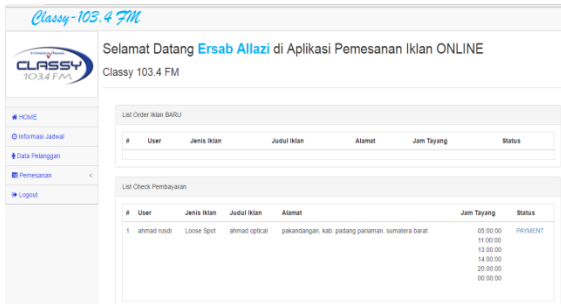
Classy-103.4 FM

CLASSY 103.4 FM

Selamat Datang Ersab Allazi di Aplikasi Pemesanan Iklan ONLINE

Classy 103.4 FM

HOME

Informasi Jadwal

Data Pelanggan

Pemesanan

Logout

List Order Iklan BARU

| # | User | Jenis Iklan | Judul Iklan | Alamat | Jam Tayang | Status |
|---|---|---|---|---|---|---|

List Check Pembayaran

| # | User | Jenis Iklan | Judul Iklan | Alamat | Jam Tayang | Status |
|---|---|---|---|---|---|---|
| 1 | ahmad rusdi | Loose Spot | ahmad optical | pakandangan, kab. padang pariaman, sumatera barat | 05:00:00 11:00:00 13:00:00 14:00:00 20:00:00 00:00:00 | PAYMENT |